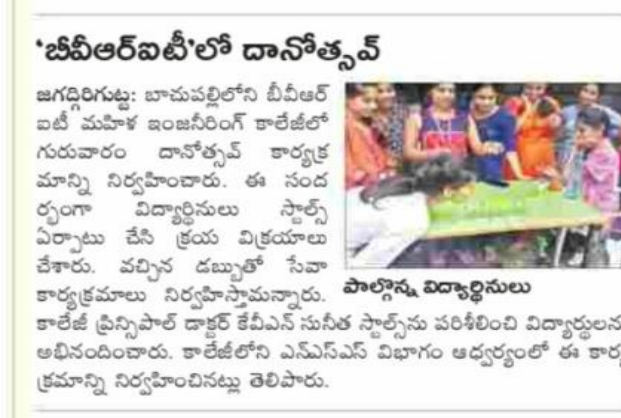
'బీవీఆర్ఐటీ'లో దానోత్సవ్

జగద్గిరిగుట్ట: బాచుపల్లిలోని బీవీఆర్ ఐటీ మహిళ ఇంజనీరింగ్ కాలేజీలో గురువారం దానోత్సవ్ కార్యక్రమాన్ని నిర్వహించారు. ఈ సందర్భంగా విద్యార్థినులు స్టాల్స్ ఏర్పాటు చేసి క్రయ విక్రయాలు చేశారు. వచ్చిన డబ్బుతో సేవా కార్యక్రమాలు నిర్వహిస్తామన్నారు. కాలేజ్ ప్రిన్సిపాల్ డాక్టర్ కేవీఎన్ సునీత స్టాల్స్‌ను పరిశీలించి విద్యార్థులను అభినందించారు. కాలేజీలోని ఎన్ఎస్ఎస్ విభాగం ఆధ్వర్యంలో ఈ కార్యక్రమాన్ని నిర్వహించినట్లు తెలిపారు.

పాల్గొన్న విద్యార్థినులు